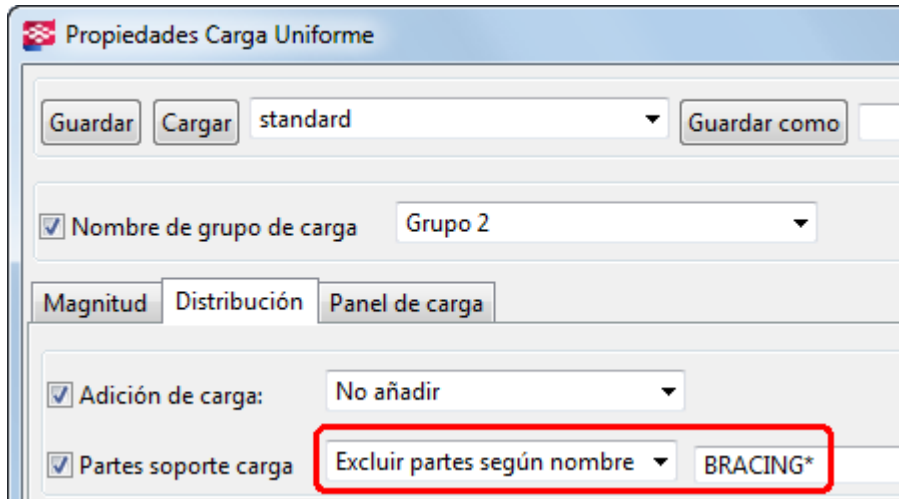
Propiedades Carga Uniforme

Guardar Cargar standard Guardar como

Nombre de grupo de carga Grupo 2

Magnitud Distribución Panel de carga

Adición de carga: No añadir

Partes soporte carga Excluir partes según nombre BRACING*